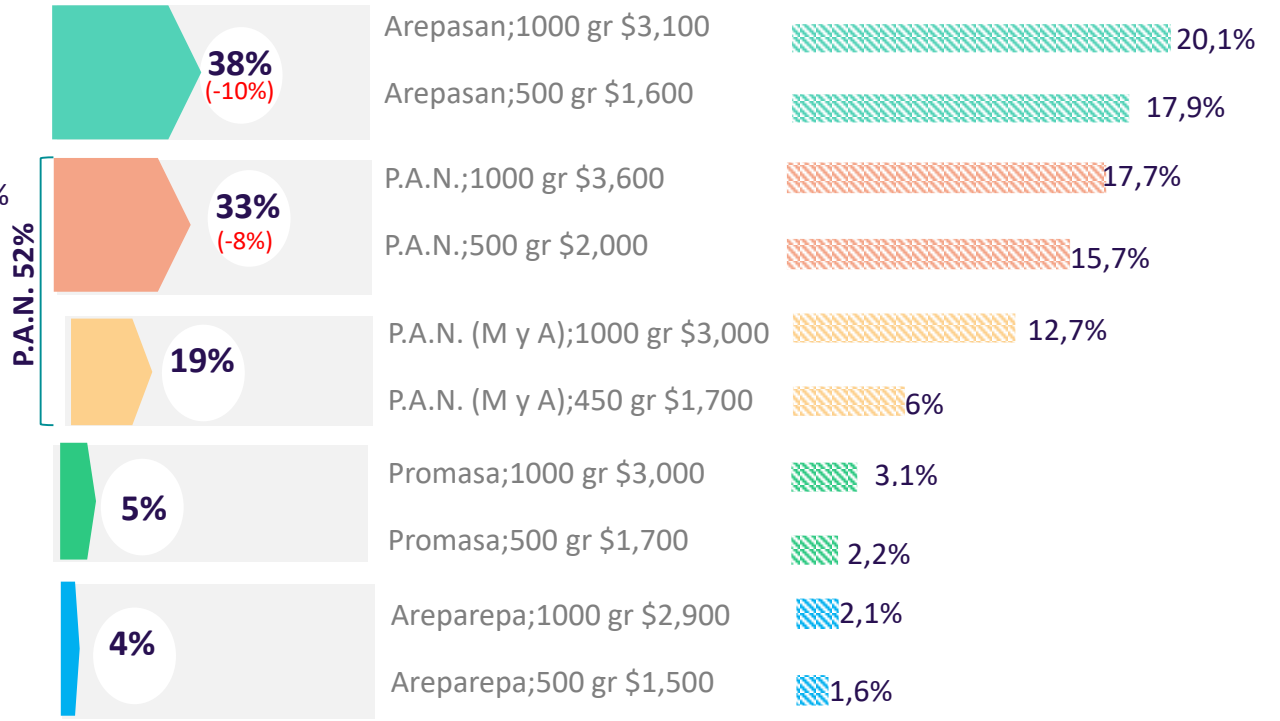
38%
(-10%)

Arepasan;1000 gr $3,100
20,1%
Arepasan;500 gr $1,600
17,9%

%

P.A.N. 52%

33%
(-8%)

P.A.N.;1000 gr $3,600
17,7%
P.A.N.;500 gr $2,000
15,7%

19%

P.A.N. (M y A);1000 gr $3,000
12,7%
P.A.N. (M y A);450 gr $1,700
6%

5%

Promasa;1000 gr $3,000
3.1%
Promasa;500 gr $1,700
2,2%

4%

Areparepa;1000 gr $2,900
2,1%
Areparepa;500 gr $1,500
1,6%